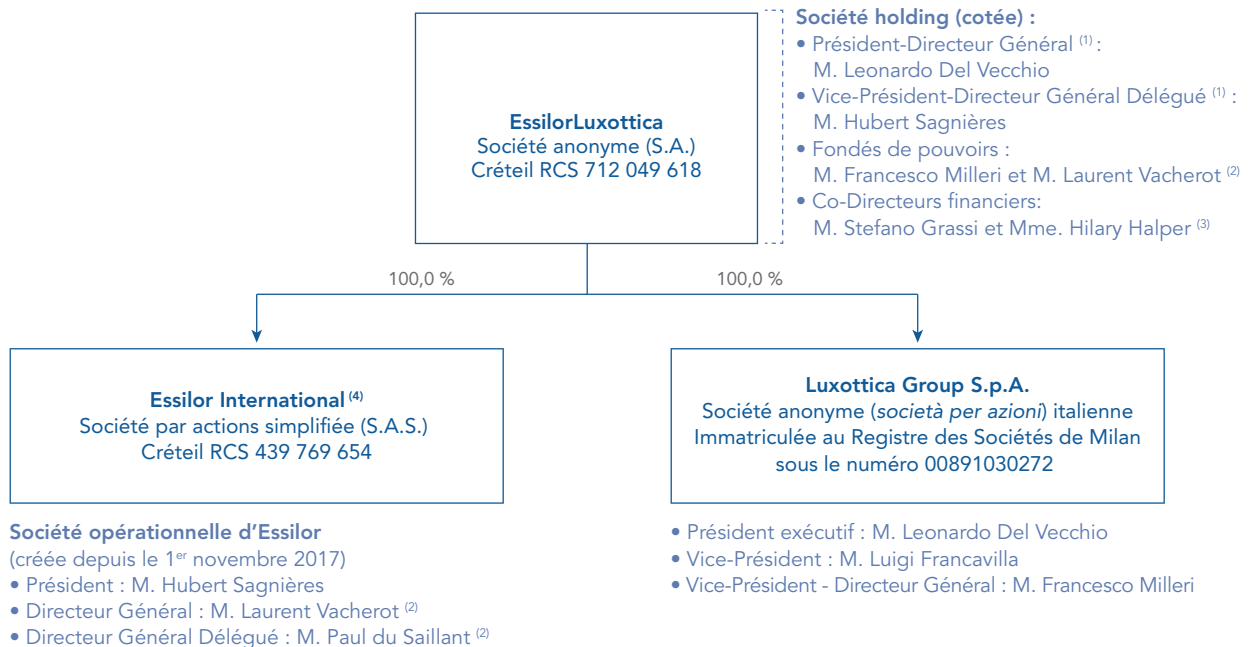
**EssilorLuxottica**
Société anonyme (S.A.)
Créteil RCS 712 049 618

**Société holding (cotée) :**
• Président-Directeur Général $^{(1)}$ : M. Leonardo Del Vecchio
• Vice-Président-Directeur Général Délégué $^{(1)}$ : M. Hubert Sagnières
• Fondés de pouvoirs : M. Francesco Milleri et M. Laurent Vacherot $^{(2)}$
• Co-Directeurs financiers: M. Stefano Grassi et Mme. Hilary Halper $^{(3)}$

100,0 %

100,0 %

**Essilor International $^{(4)}$**
Société par actions simplifiée (S.A.S.)
Créteil RCS 439 769 654

**Luxottica Group S.p.A.**
Société anonyme (*società per azioni*) italienne
Immatriculée au Registre des Sociétés de Milan sous le numéro 00891030272

**Société opérationnelle d'Essilor**
(créée depuis le 1$^{er}$ novembre 2017)
• Président : M. Hubert Sagnières
• Directeur Général : M. Laurent Vacherot $^{(2)}$
• Directeur Général Délégué : M. Paul du Saillant $^{(2)}$

• Président exécutif : M. Leonardo Del Vecchio
• Vice-Président : M. Luigi Francavilla
• Vice-Président - Directeur Général : M. Francesco Milleri